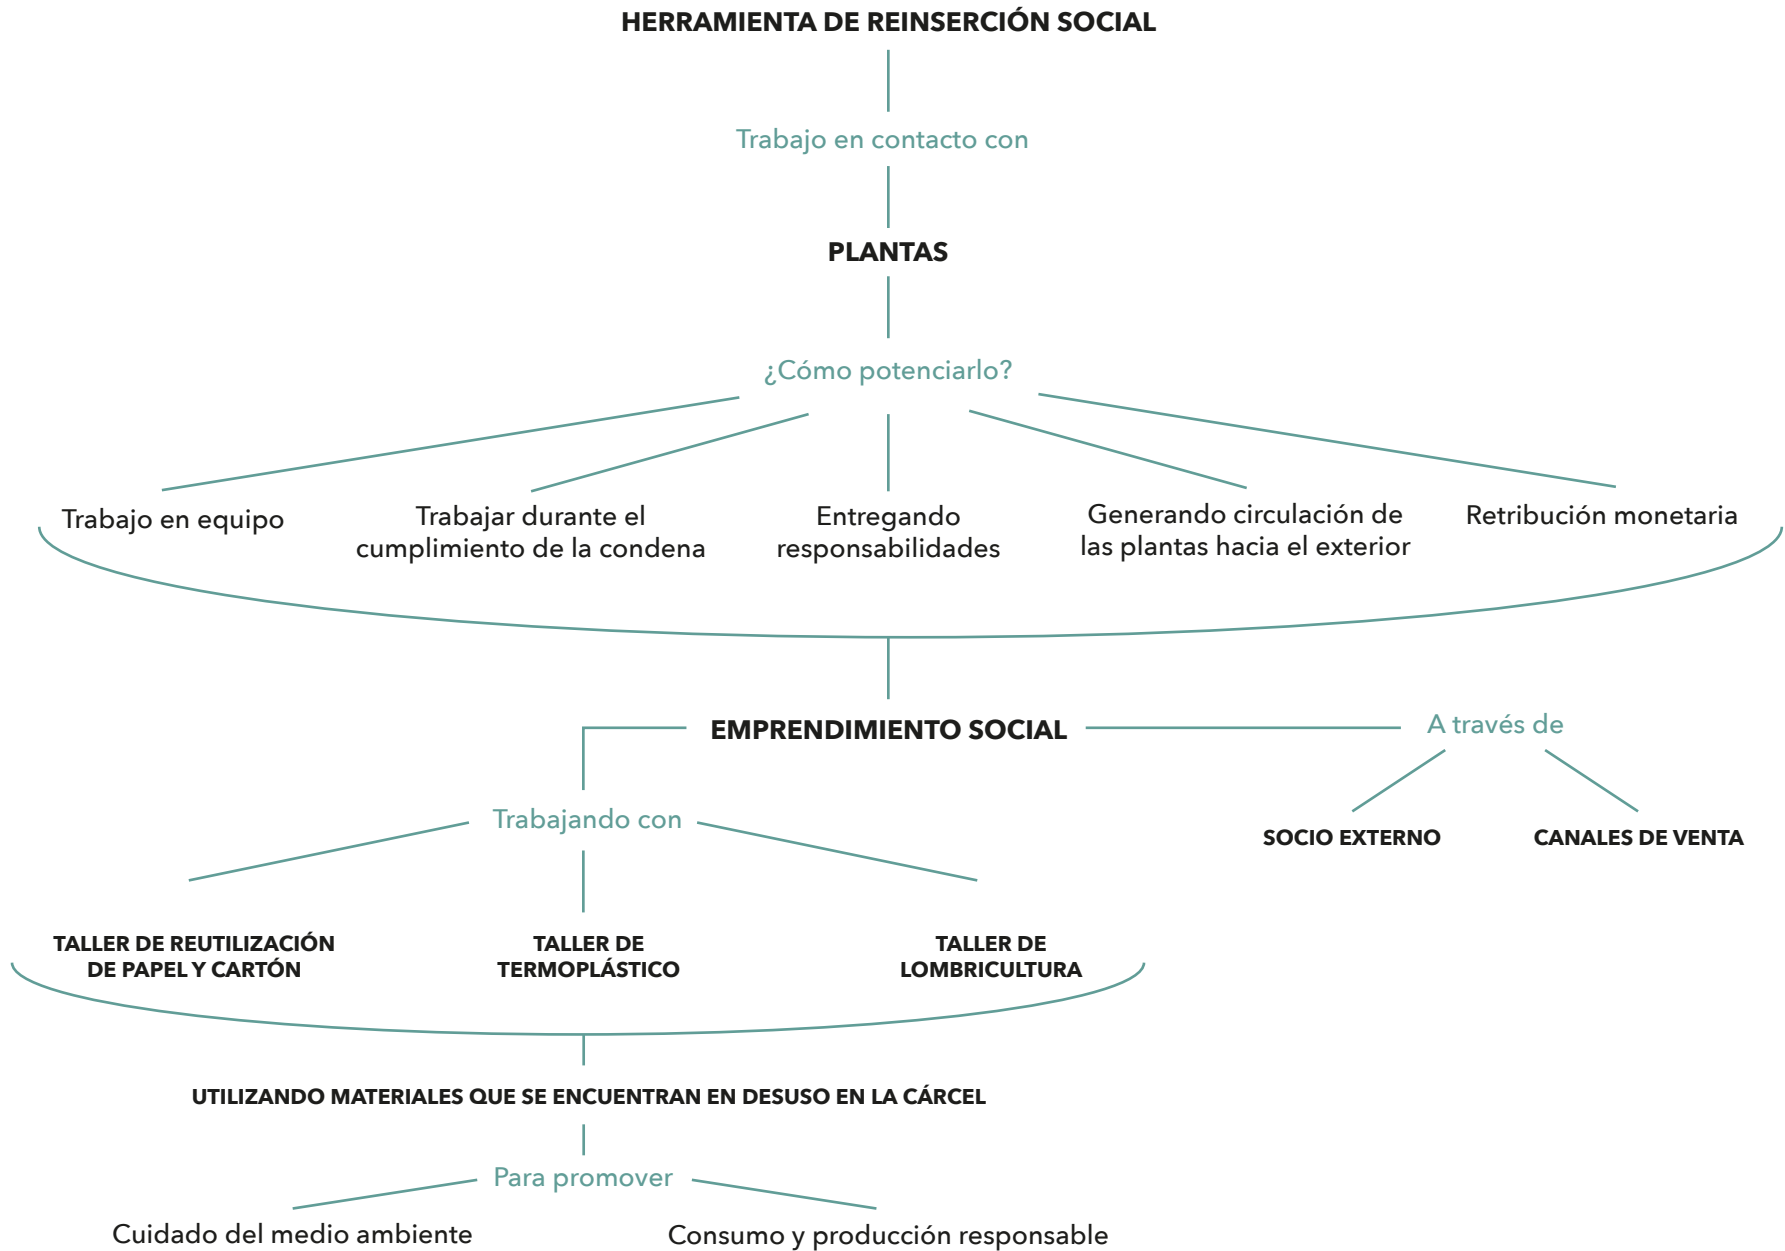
HERRAMIENTA DE REINSERCIÓN SOCIAL

Trabajo en contacto con

PLANTAS

¿Cómo potenciarlo?

Trabajo en equipo

Trabajar durante el cumplimiento de la condena

Entregando responsabilidades

Generando circulación de las plantas hacia el exterior

Retribución monetaria

EMPRENDIMIENTO SOCIAL

A través de

SOCIO EXTERNO

CANALES DE VENTA

Trabajando con

TALLER DE REUTILIZACIÓN DE PAPEL Y CARTÓN

TALLER DE TERMOPLÁSTICO

TALLER DE LOMBRICULTURA

UTILIZANDO MATERIALES QUE SE ENCUENTRAN EN DESUSO EN LA CÁRCEL

Para promover

Cuidado del medio ambiente

Consumo y producción responsable